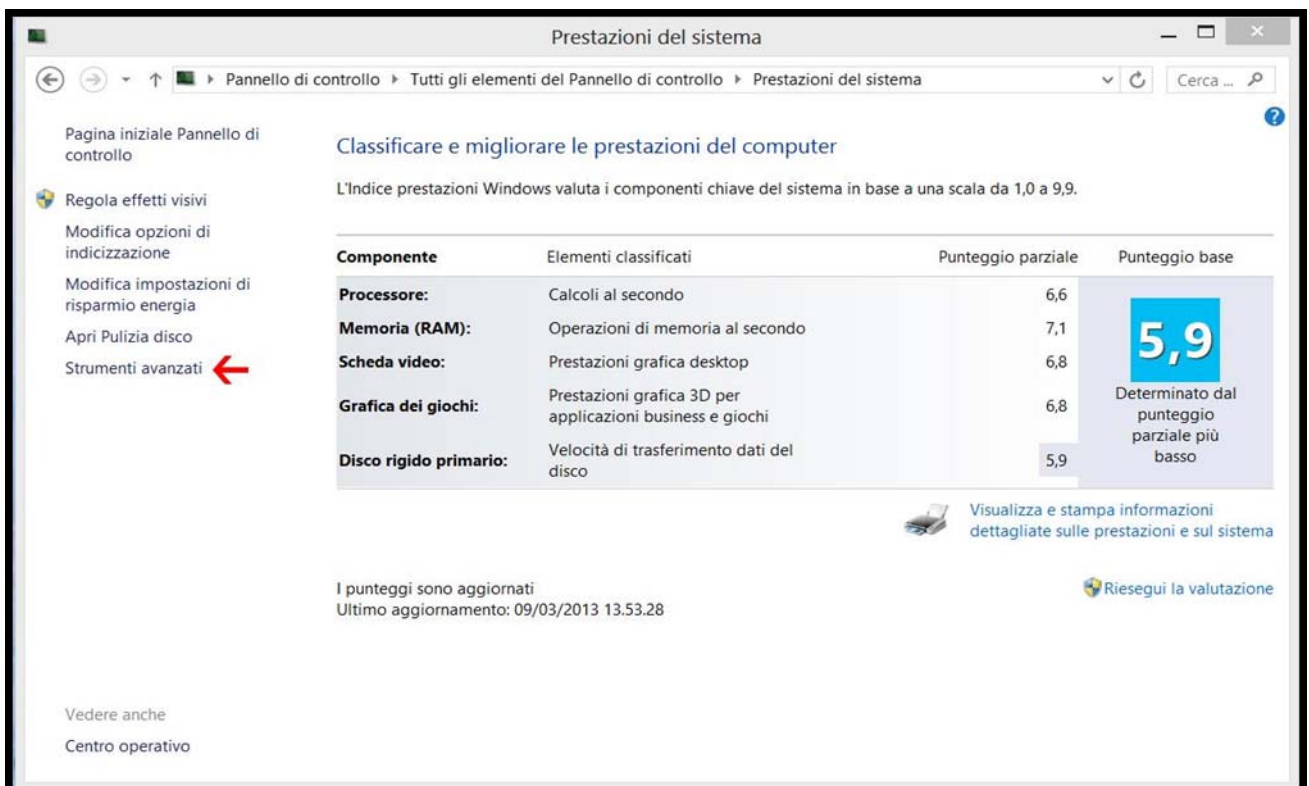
Prestazioni del sistema

Pannello di controllo ▸ Tutti gli elementi del Pannello di controllo ▸ Prestazioni del sistema

Cerca ...

Pagina iniziale Pannello di controllo

Regola effetti visivi

Modifica opzioni di indicizzazione

Modifica impostazioni di risparmio energia

Apri Pulizia disco

Strumenti avanzati

Classificare e migliorare le prestazioni del computer

L'Indice prestazioni Windows valuta i componenti chiave del sistema in base a una scala da 1,0 a 9,9.

| Componente | Elementi classificati | Punteggio parziale | Punteggio base |
|---|---|---|---|
| Processore: | Calcoli al secondo | 6,6 | 5,9 Determinato dal punteggio parziale più basso |
| Memoria (RAM): | Operazioni di memoria al secondo | 7,1 | |
| Scheda video: | Prestazioni grafica desktop | 6,8 | |
| Grafica dei giochi: | Prestazioni grafica 3D per applicazioni business e giochi | 6,8 | |
| Disco rigido primario: | Velocità di trasferimento dati del disco | 5,9 | |

Visualizza e stampa informazioni dettagliate sulle prestazioni e sul sistema

I punteggi sono aggiornati
Ultimo aggiornamento: 09/03/2013 13.53.28

Riesegui la valutazione

Vedere anche

Centro operativo